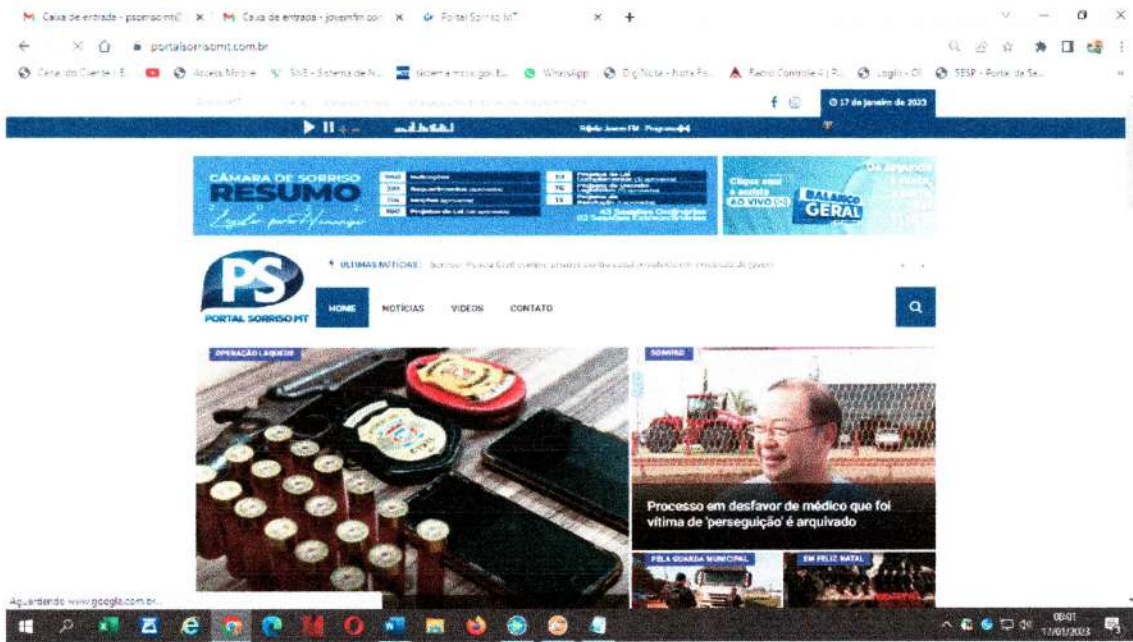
M Caixa de entrada - psorriso mt/ × M Caixa de entrada - jovemfm.com × Portal Sorriso MT × +

portalsorrisomt.com.br

Central do Cliente | E... Acesso Mobile SAE - Sistema de N... sistema.mcx.gov.b... WhatsApp DigiNota - Nota Fis... Radio Controle 4 | P... Login - OI SESP - Portal da Se...

17 de janeiro de 2023

Rádio Jovem FM - Programação

CÂMARA DE SORRISO
RESUMO
2022
Legislar para Avançar

Clique aqui e assista AO VIVO
BALANÇO GERAL

ÚLTIMAS NOTÍCIAS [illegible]

PS
PORTAL SORRISO MT

HOME NOTÍCIAS VIDEOS CONTATO

OPERAÇÃO LAQUESIS

SORRISO

Processo em desfavor de médico que foi vítima de 'perseguição' é arquivado

FELA GUARDA MUNICIPAL

EM FELIZ NATAL

Aguardando www.google.com.br...

08:01
17/01/2023